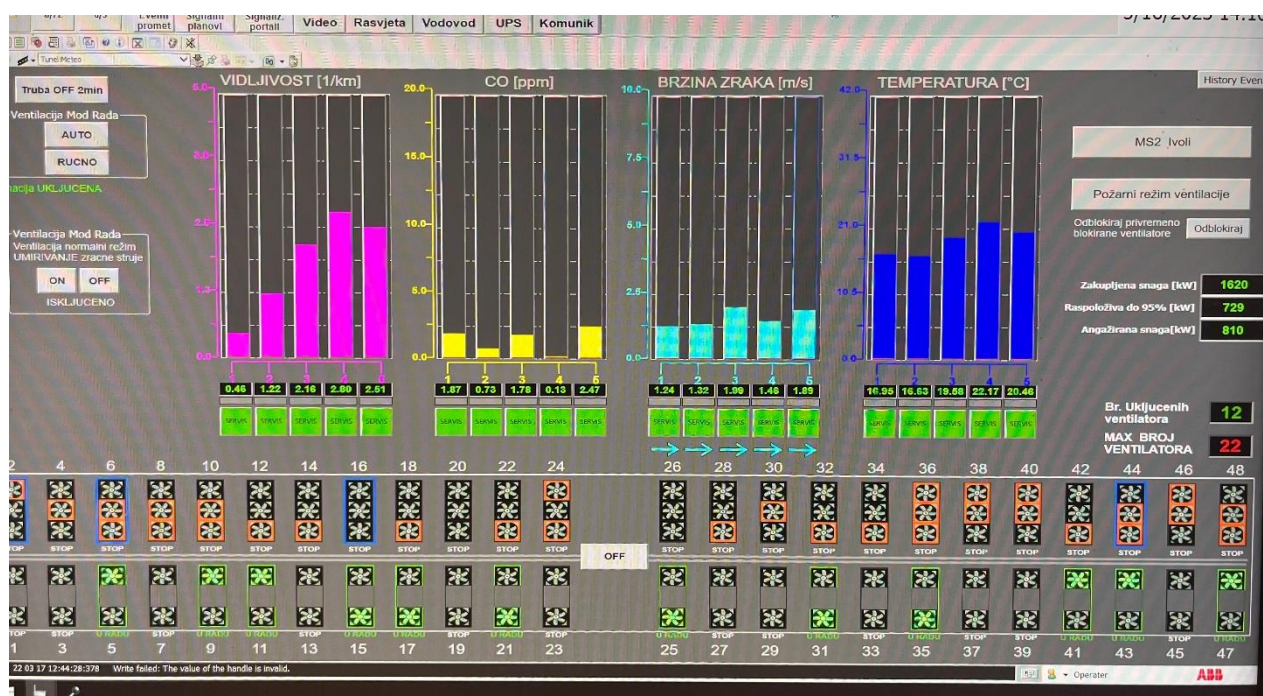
Eventi promet | Signalni planovi | Signaliz. portali | Video | Rasvjeta | Vodovod | UPS | Komunik

5/16/2025 14:1

Tunel Meteo

Truba OFF 2min

Ventilacija Mod Rada
AUTO
RUCNO
acija UKLJUCENA

Ventilacija Mod Rada
Ventilacija normalni režim UMIRIVANJE zracne struje
ON OFF
ISKLJUCENO

VIDLJIVOST [1/km]
5.0
3.8
2.5
1.3
0.0
1 2 3 4 5
0.46 1.22 2.16 2.80 2.51
SERVIS SERVIS SERVIS SERVIS SERVIS

CO [ppm]
20.0
15.0
10.0
5.0
0.0
1 2 3 4 5
1.87 0.73 1.78 0.13 2.47
SERVIS SERVIS SERVIS SERVIS SERVIS

BRZINA ZRAKA [m/s]
10.0
7.5
5.0
2.5
0.0
1 2 3 4 5
1.24 1.32 1.99 1.48 1.89
SERVIS SERVIS SERVIS SERVIS SERVIS

TEMPERATURA [°C]
42.0
31.5
21.0
10.5
0.0
1 2 3 4 5
16.95 16.63 19.58 22.17 20.46
SERVIS SERVIS SERVIS SERVIS SERVIS

History Even

MS2 Ivoli

Požarni režim ventilacije

Odblokiraj privremeno blokirane ventilatore
Odblokiraj

Zakupljena snaga [kW] 1620
Raspoloživa do 95% [kW] 729
Angažirana snaga[kW] 810

Br. Ukljucenih ventilatora 12
MAX BROJ VENTILATORA 22

2 4 6 8 10 12 14 16 18 20 22 24 26 28 30 32 34 36 38 40 42 44 46 48

STOP STOP STOP STOP STOP STOP STOP STOP STOP STOP STOP STOP OFF STOP STOP STOP STOP STOP STOP STOP STOP STOP STOP STOP STOP

STOP STOP U RADU STOP U RADU U RADU STOP U RADU U RADU STOP U RADU STOP U RADU STOP STOP U RADU STOP U RADU STOP STOP U RADU U RADU STOP U RADU
1 3 5 7 9 11 13 15 17 19 21 23 25 27 29 31 33 35 37 39 41 43 45 47

22 03 17 12:44:28:378 Write failed: The value of the handle is invalid.

Operater
ABB